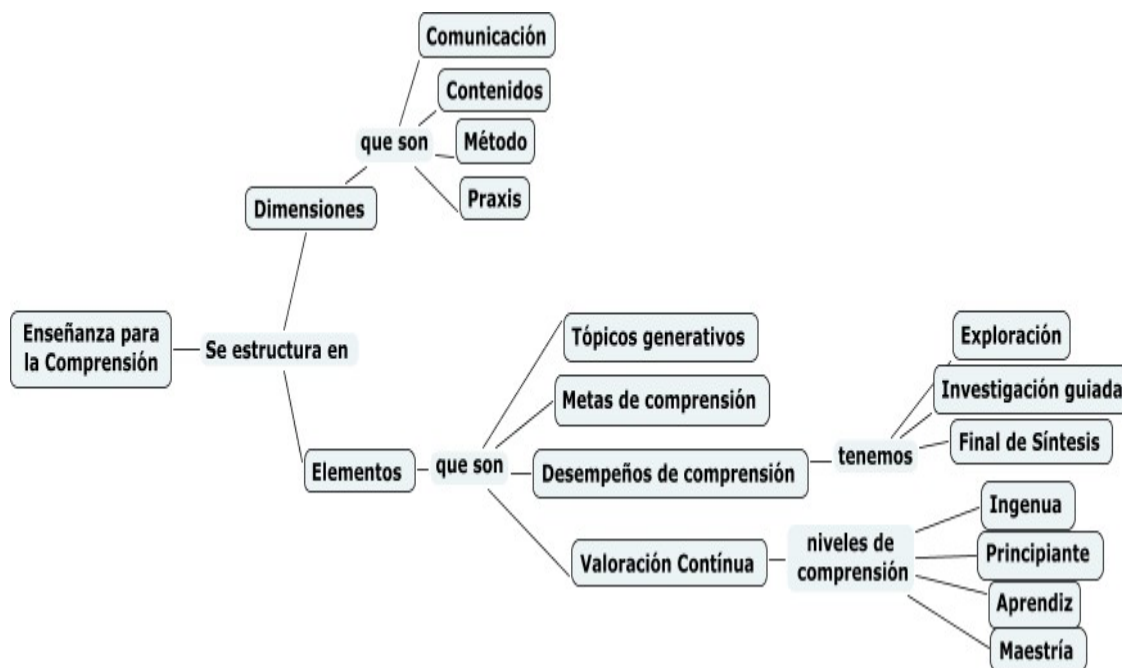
Enseñanza para la Comprensión

Se estructura en

Dimensiones

que son

Comunicación

Contenidos

Método

Praxis

Elementos

que son

Tópicos generativos

Metas de comprensión

Desempeños de comprensión

tenemos

Exploración

Investigación guiada

Final de Síntesis

Valoración Contínua

niveles de comprensión

Ingenua

Principiante

Aprendiz

Maestría